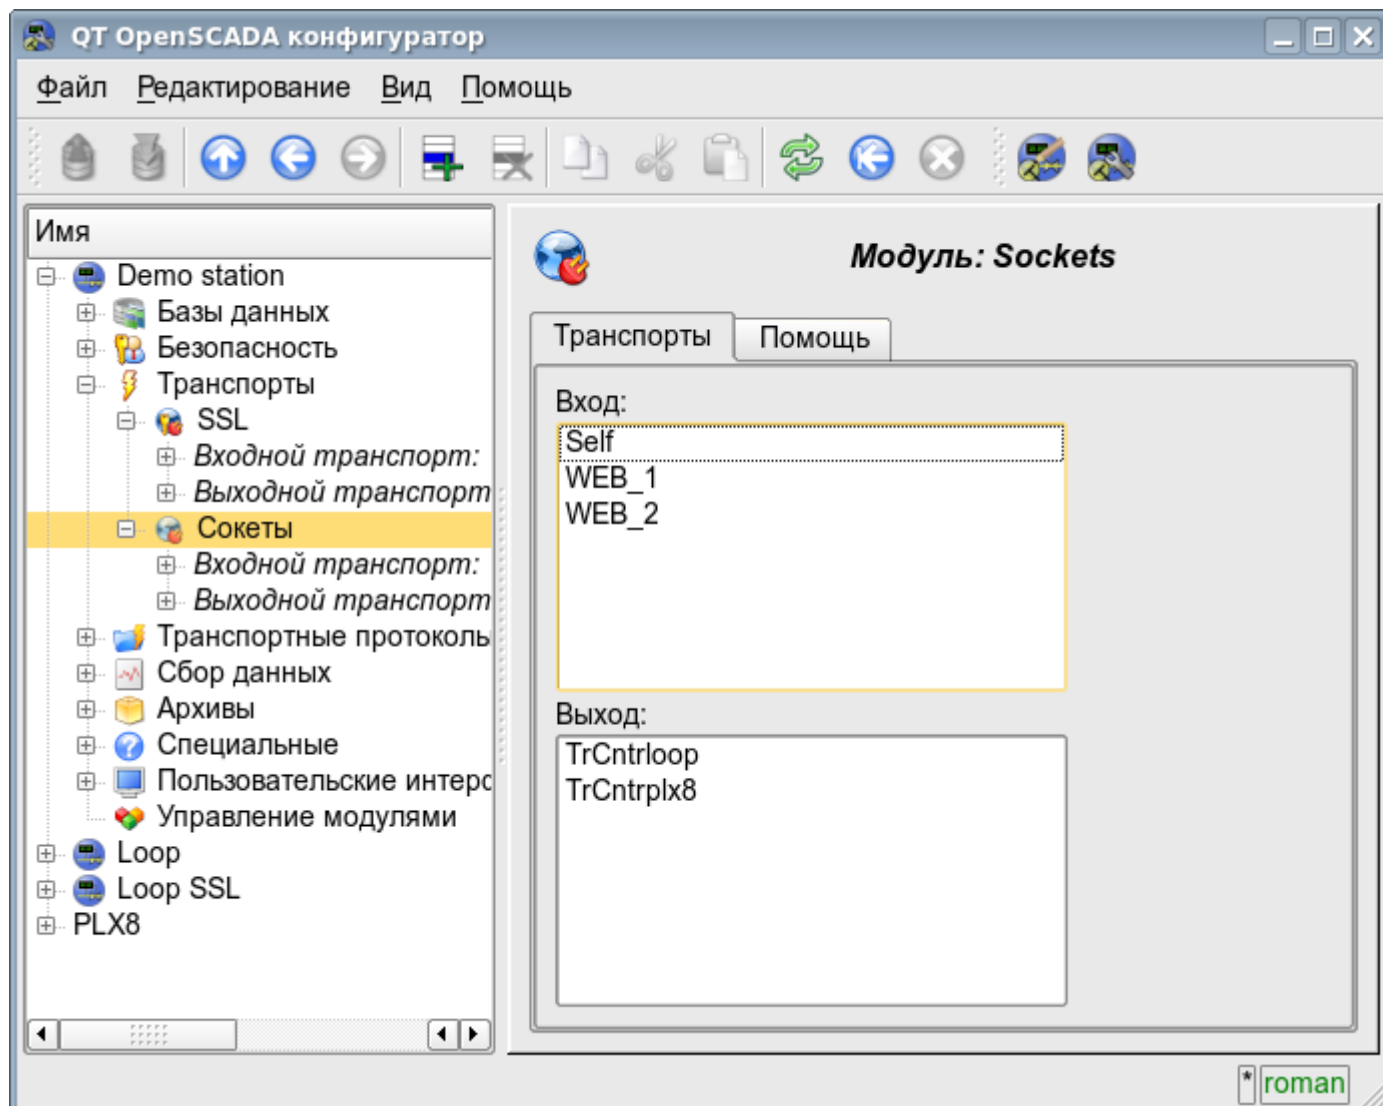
QT OpenSCADA конфигуратор

Файл Редактирование Вид Помощь

Имя

Demo station
Базы данных
Безопасность
Транспорты
SSL
Входной транспорт:
Выходной транспорт
Сокеты
Входной транспорт:
Выходной транспорт
Транспортные протоколь
Сбор данных
Архивы
Специальные
Пользовательские интерс
Управление модулями
Loop
Loop SSL
PLX8

Модуль: Sockets

Транспорты
Помощь

Вход:
Self
WEB_1
WEB_2

Выход:
TrCntrloop
TrCntrplx8

*
roman